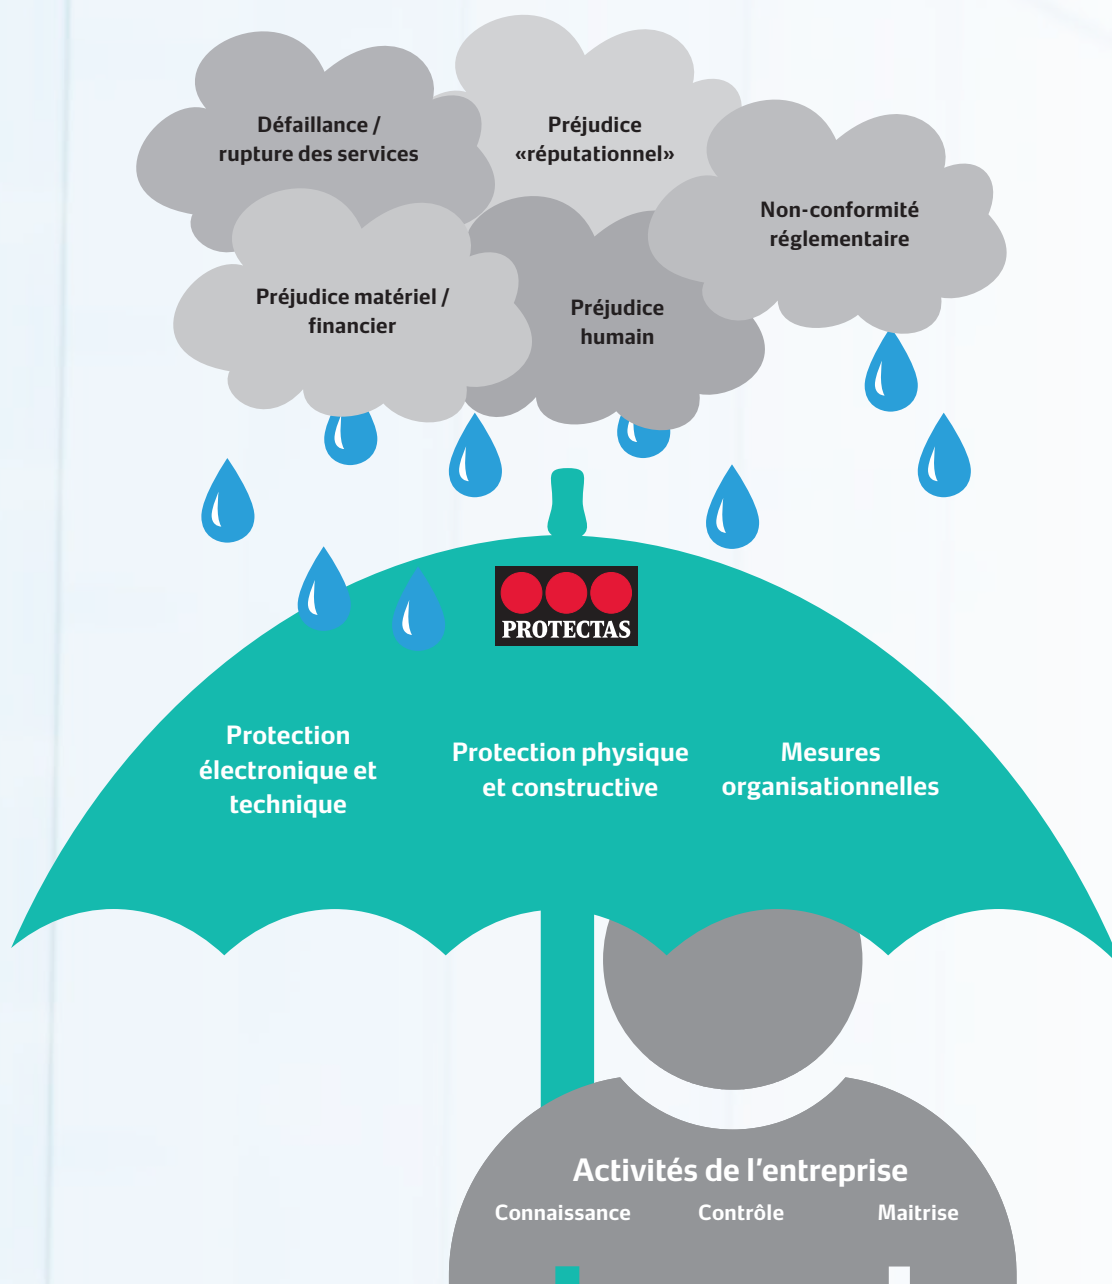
Défaillance / rupture des services

Préjudice «réputationnel»

Non-conformité réglementaire

Préjudice matériel / financier

Préjudice humain

PROTECTAS

Protection électronique et technique

Protection physique et constructive

Mesures organisationnelles

Activités de l'entreprise

Connaissance

Contrôle

Maitrise